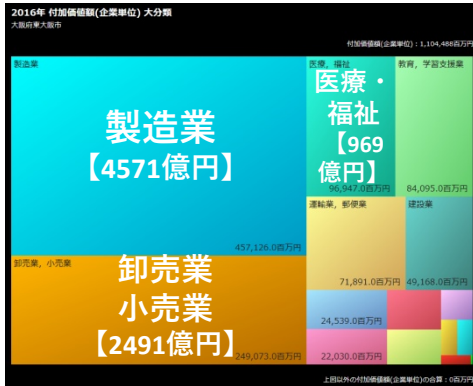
2016年 付加価値額(企業単位) 大分類
大阪府東大阪市

付加価値額(企業単位)：1,104,488百万円

製造業

製造業
【4571億円】

457,126.0百万円

卸売業，小売業

卸売業
小売業
【2491億円】

249,073.0百万円

医療，福祉

医療・
福祉
【969
億円】

96,947.0百万円

教育，学習支援業

84,095.0百万円

運輸業，郵便業

71,891.0百万円

建設業

49,168.0百万円

24,539.0百万円

22,030.0百万円

上図以外の付加価値額(企業単位)の合算：0百万円